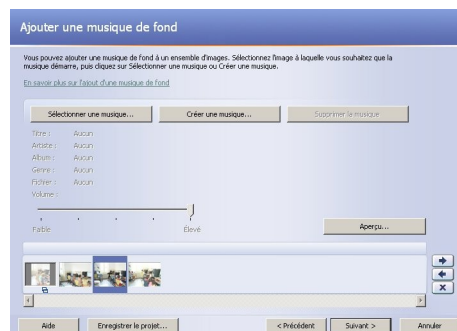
Ajouter une musique de fond

Vous pouvez ajouter une musique de fond à un ensemble d'images. Sélectionnez l'image à laquelle vous souhaitez que la musique démarre, puis cliquez sur Sélectionner une musique ou Créer une musique.

En savoir plus sur l'ajout d'une musique de fond

Sélectionner une musique...

Créer une musique...

Supprimer la musique

Titre : Aucun
Artiste : Aucun
Album : Aucun
Genre : Aucun
Fichier : Aucun
Volume :

Faible

Élevé

Aperçu...

Aide

Enregistrer le projet...

< Précédent

Suivant >

Annuler